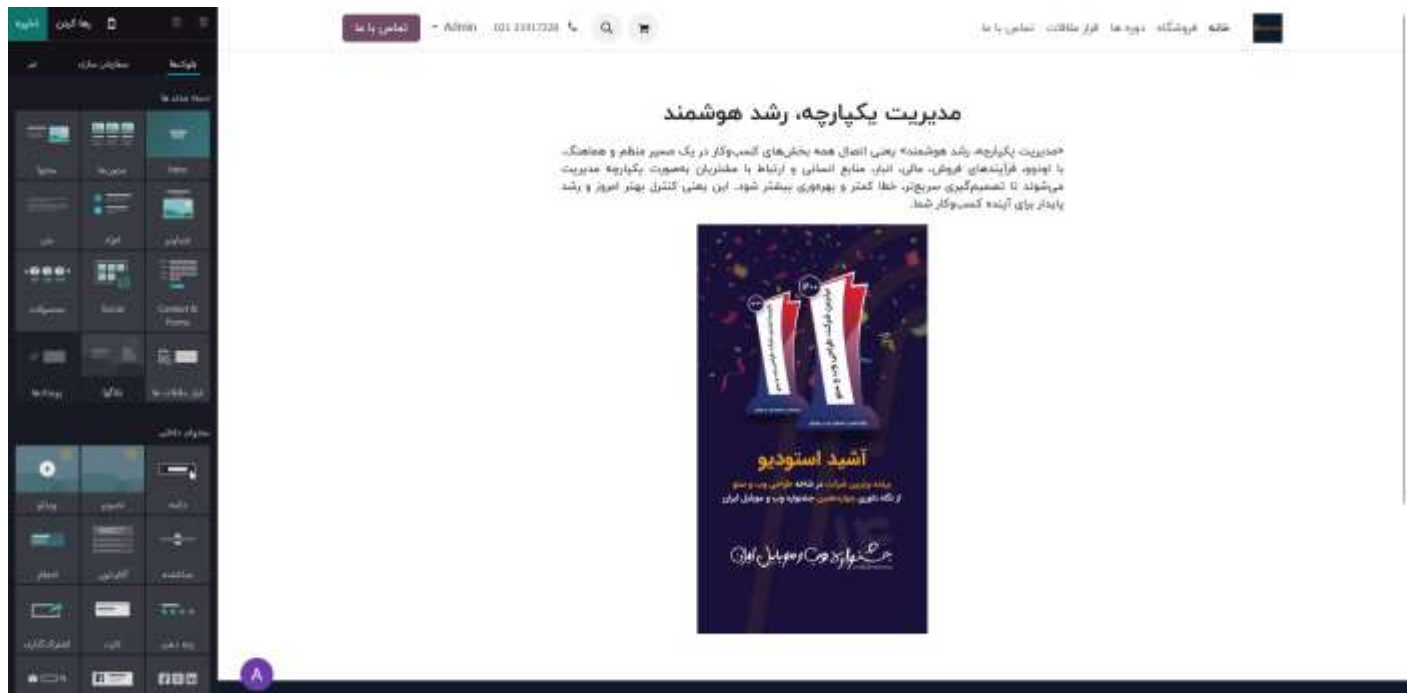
ذخیره رها کردن

بلوک‌ها سفارشی سازی تم

خانه فروشگاه دوره ها قرار ملاقات تماس با ما

تماس با ما Admin 021 33317320

مدیریت یکپارچه، رشد هوشمند

«مدیریت یکپارچه، رشد هوشمند» یعنی اتصال همه بخش‌های کسب‌وکار در یک مسیر منظم و هماهنگ. با اودوو، فرآیندهای فروش، مالی، انبار، منابع انسانی و ارتباط با مشتریان بصورت یکپارچه مدیریت می‌شوند تا تصمیم‌گیری سریع‌تر، خطا کمتر و بهره‌وری بیشتر شود. این یعنی کنترل بهتر امروز و رشد پایدار برای آینده کسب‌وکار شما.

آشید استودیو

جشنواره وب و موبایل ایران

Contact & Forms

A